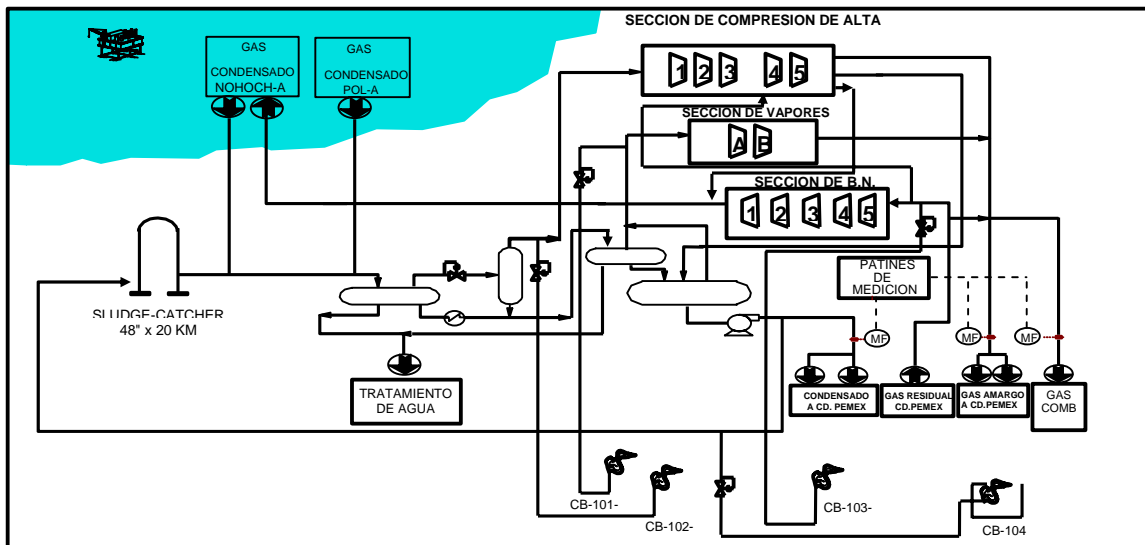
SECCION DE COMPRESION DE ALTA

GAS
CONDENSADO
NOHOCH-A

GAS
CONDENSADO
POL-A

1 2 3 4 5

SECCION DE VAPORES

A B

SECCION DE B.N.

1 2 3 4 5

SLUDGE-CATCHER
48" x 20 KM

PATINES
DE
MEDICION

MF

MF

MF

TRATAMIENTO
DE AGUA

CONDENSADO
A CD. PEMEX

GAS RESIDUAL
CD.PEMEX

GAS AMARGO
A CD.PEMEX

GAS
COMB

CB-101-

CB-102-

CB-103-

CB-104